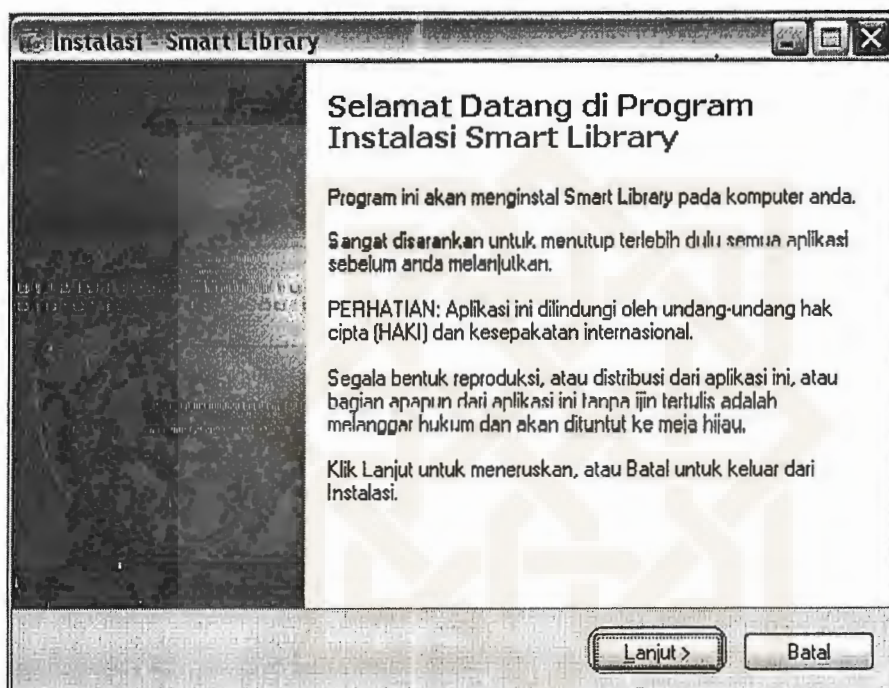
Instalasi - Smart Library

Selamat Datang di Program Instalasi Smart Library

Program ini akan menginstal Smart Library pada komputer anda.

Sangat disarankan untuk menutup terlebih dulu semua aplikasi sebelum anda melanjutkan.

PERHATIAN: Aplikasi ini dilindungi oleh undang-undang hak cipta (HAKI) dan kesepakatan internasional.

Segala bentuk reproduksi, atau distribusi dari aplikasi ini, atau bagian apapun dari aplikasi ini tanpa ijin tertulis adalah melanggar hukum dan akan dituntut ke meja hijau.

Klik Lanjut untuk meneruskan, atau Batal untuk keluar dari Instalasi.

Lanjut >

Batal